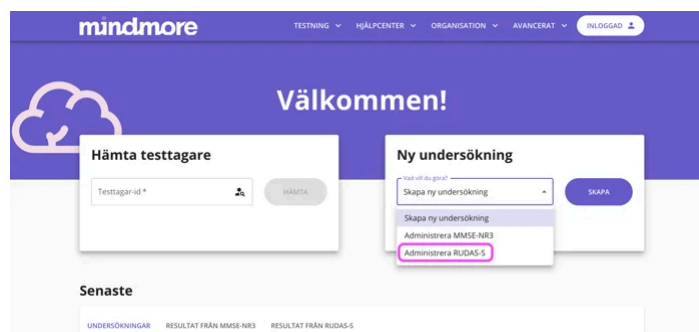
mindmore

TESTNING HJÄLPCENTER ORGANISATION AVANCERAT INLOGGAD

Välkommen!

Hämta testtagare

Testtagar-id *

HÄMTA

Ny undersökning

Vad vill du göra?

Skapa ny undersökning

SKAPA

Skapa ny undersökning

Administrera MMSE-NR3

Administrera RUDAS-S

Senaste

UNDERSÖKNINGAR RESULTAT FRÅN MMSE-NR3 RESULTAT FRÅN RUDAS-S